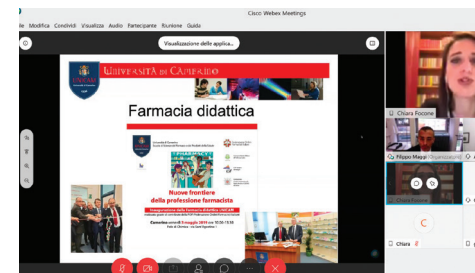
Cisco Webex Meetings
File Modifica Condividi Visualizza Audio Partecipante Riunione Guida
Visualizzazione delle applica...
UNIVERSITÀ DI CAMERINO
Farmacia didattica
Nuove frontiere della professione farmacista
Camerino
Chiara Focone
Filippo Maggi
Chiara Focone
C
Chiara